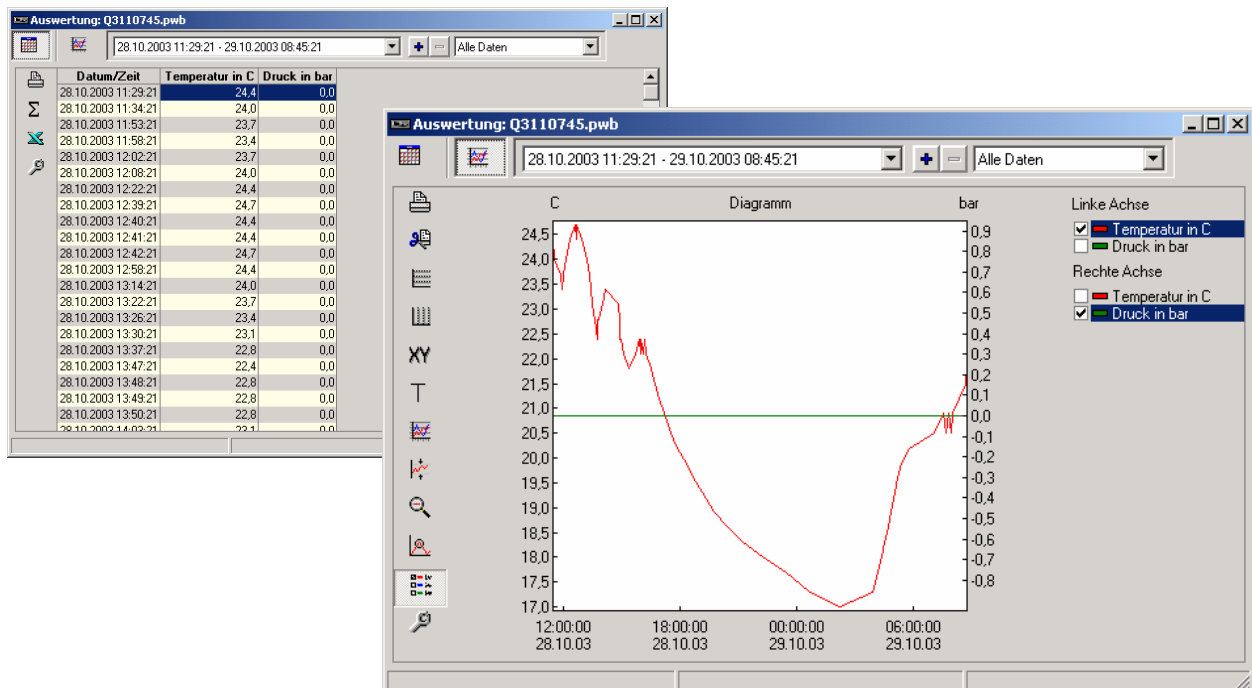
Auswertung: Q3110745.pwb

28.10.2003 11:29:21 - 29.10.2003 08:45:21

Alle Daten

| Datum/Zeit | Temperatur in C | Druck in bar |
|---|---|---|
| 28.10.2003 11:29:21 | 24,4 | 0,0 |
| 28.10.2003 11:34:21 | 24,0 | 0,0 |
| 28.10.2003 11:53:21 | 23,7 | 0,0 |
| 28.10.2003 11:58:21 | 23,4 | 0,0 |
| 28.10.2003 12:02:21 | 23,7 | 0,0 |
| 28.10.2003 12:08:21 | 24,0 | 0,0 |
| 28.10.2003 12:22:21 | 24,4 | 0,0 |
| 28.10.2003 12:39:21 | 24,7 | 0,0 |
| 28.10.2003 12:40:21 | 24,4 | 0,0 |
| 28.10.2003 12:41:21 | 24,4 | 0,0 |
| 28.10.2003 12:42:21 | 24,7 | 0,0 |
| 28.10.2003 12:58:21 | 24,4 | 0,0 |
| 28.10.2003 13:14:21 | 24,0 | 0,0 |
| 28.10.2003 13:22:21 | 23,7 | 0,0 |
| 28.10.2003 13:26:21 | 23,4 | 0,0 |
| 28.10.2003 13:30:21 | 23,1 | 0,0 |
| 28.10.2003 13:37:21 | 22,8 | 0,0 |
| 28.10.2003 13:47:21 | 22,4 | 0,0 |
| 28.10.2003 13:48:21 | 22,8 | 0,0 |
| 28.10.2003 13:49:21 | 22,8 | 0,0 |
| 28.10.2003 13:50:21 | 22,8 | 0,0 |
| 28.10.2003 14:03:21 | 23,1 | 0,0 |

Auswertung: Q3110745.pwb

28.10.2003 11:29:21 - 29.10.2003 08:45:21

Alle Daten

XY

C Diagramm bar

24,5 24,0 23,5 23,0 22,5 22,0 21,5 21,0 20,5 20,0 19,5 19,0 18,5 18,0 17,5 17,0

0,9 0,8 0,7 0,6 0,5 0,4 0,3 0,2 0,1 0,0 -0,1 -0,2 -0,3 -0,4 -0,5 -0,6 -0,7 -0,8

12:00:00 28.10.03 18:00:00 28.10.03 00:00:00 29.10.03 06:00:00 29.10.03

Linke Achse
Temperatur in C
Druck in bar
Rechte Achse
Temperatur in C
Druck in bar